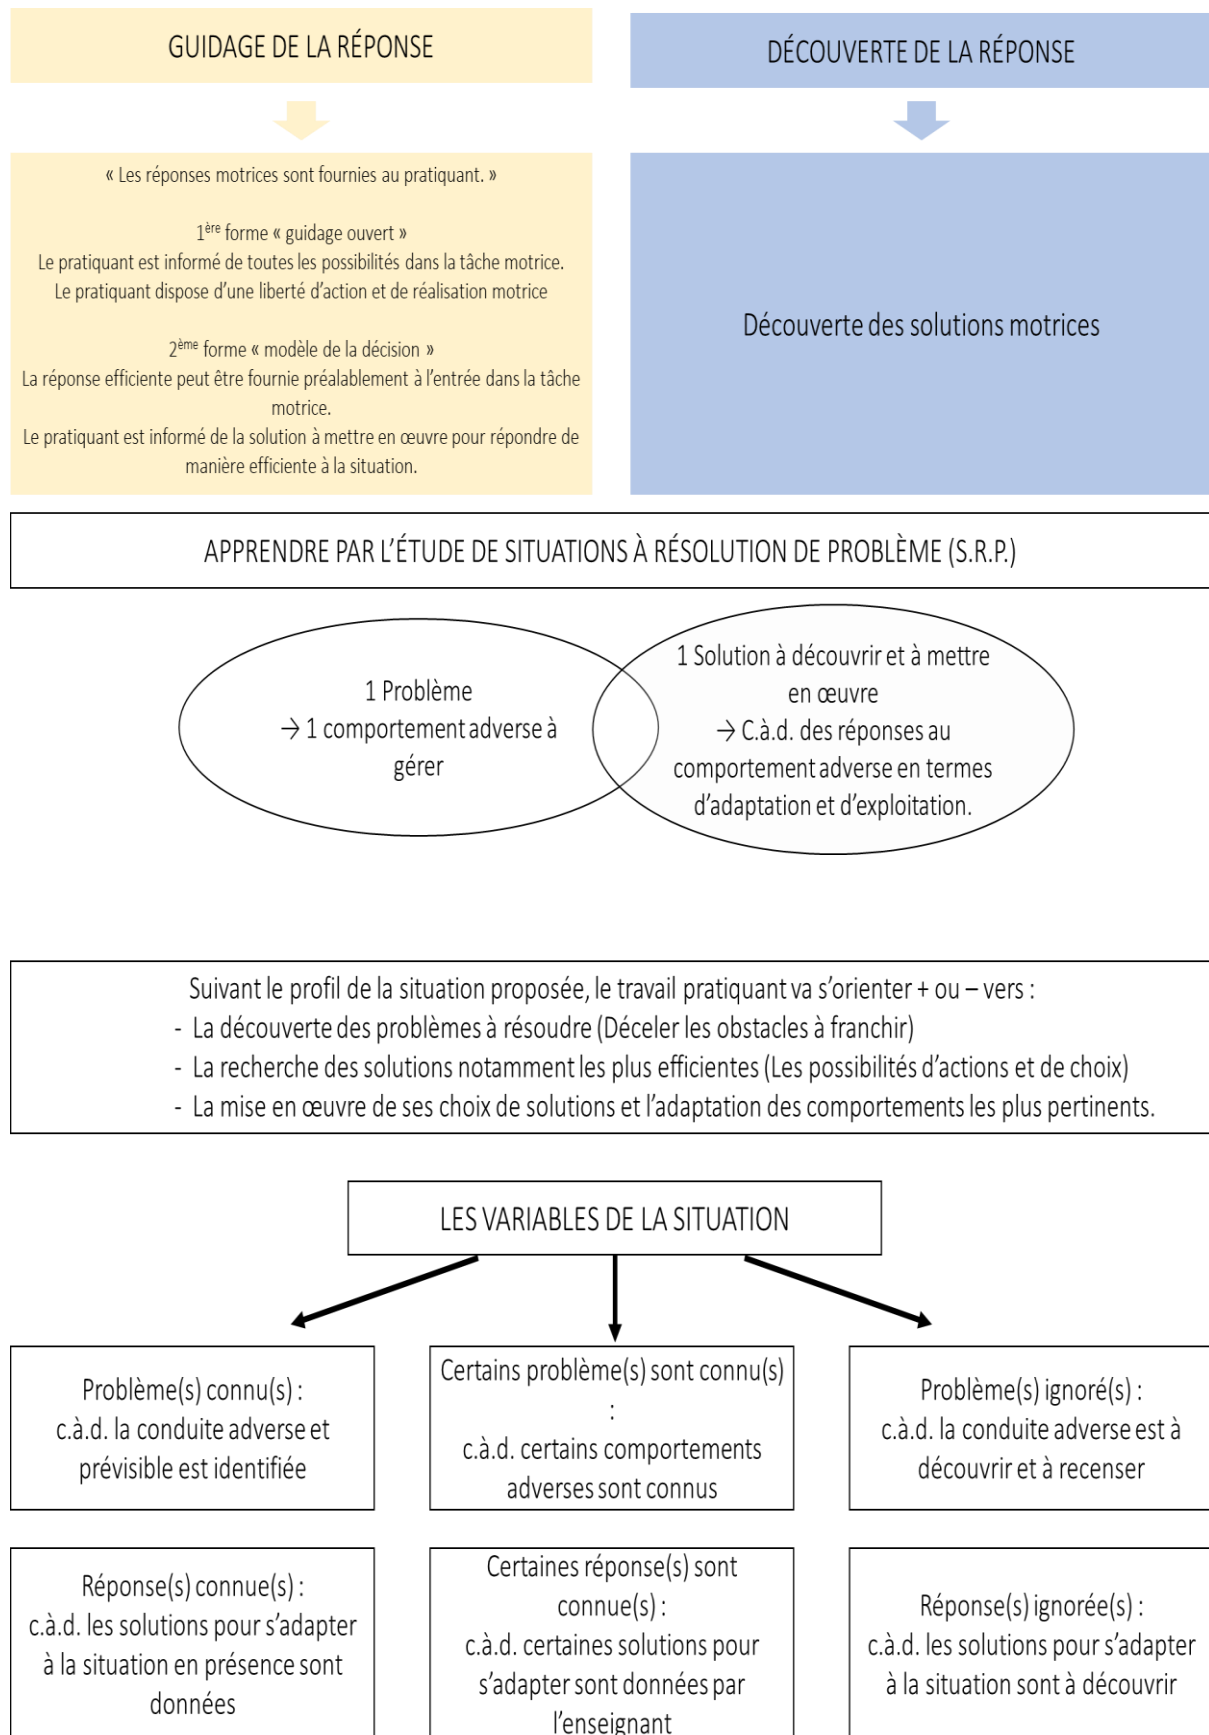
GUIDAGE DE LA RÉPONSE

DÉCOUVERTE DE LA RÉPONSE

« Les réponses motrices sont fournies au pratiquant. »

1$^{ère}$ forme « guidage ouvert »
Le pratiquant est informé de toutes les possibilités dans la tâche motrice.
Le pratiquant dispose d'une liberté d'action et de réalisation motrice

2$^{ème}$ forme « modèle de la décision »
La réponse efficiente peut être fournie préalablement à l'entrée dans la tâche motrice.
Le pratiquant est informé de la solution à mettre en œuvre pour répondre de manière efficiente à la situation.

Découverte des solutions motrices

APPRENDRE PAR L'ÉTUDE DE SITUATIONS À RÉSOLUTION DE PROBLÈME (S.R.P.)

1 Problème
→ 1 comportement adverse à gérer

1 Solution à découvrir et à mettre en œuvre
→ C.à.d. des réponses au comportement adverse en termes d'adaptation et d'exploitation.

Suivant le profil de la situation proposée, le travail pratiquant va s'orienter + ou – vers :
- La découverte des problèmes à résoudre (Déceler les obstacles à franchir)
- La recherche des solutions notamment les plus efficientes (Les possibilités d'actions et de choix)
- La mise en œuvre de ses choix de solutions et l'adaptation des comportements les plus pertinents.

LES VARIABLES DE LA SITUATION

Problème(s) connu(s) :
c.à.d. la conduite adverse et prévisible est identifiée

Certains problème(s) sont connu(s) :
c.à.d. certains comportements adverses sont connus

Problème(s) ignoré(s) :
c.à.d. la conduite adverse est à découvrir et à recenser

Réponse(s) connue(s) :
c.à.d. les solutions pour s'adapter à la situation en présence sont données

Certaines réponse(s) sont connue(s) :
c.à.d. certaines solutions pour s'adapter sont données par l'enseignant

Réponse(s) ignorée(s) :
c.à.d. les solutions pour s'adapter à la situation sont à découvrir